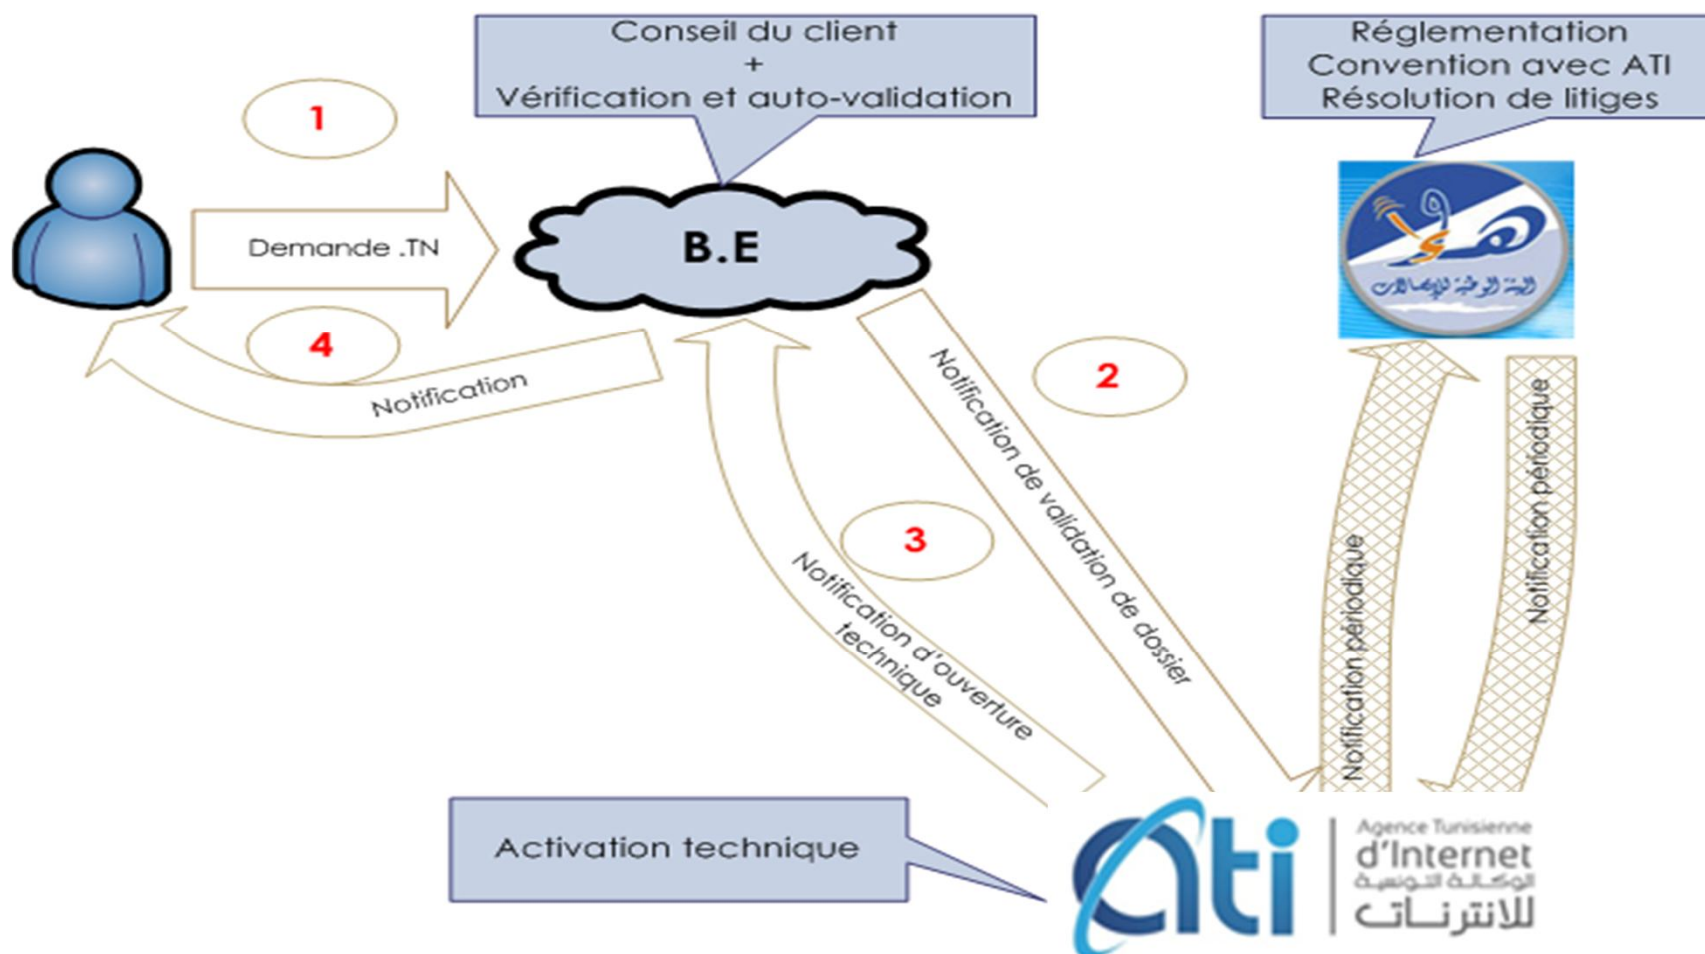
Conseil du client
+
Vérification et auto-validation

Réglementation
Convention avec ATI
Résolution de litiges

1

Demande .TN

B.E

4

Notification

2

Notification de validation de dossier

3

Notification d'ouverture technique

Notification périodique

Notification périodique

Activation technique

ati Agence Tunisienne d'Internet الوكالة التونسية للانترنات